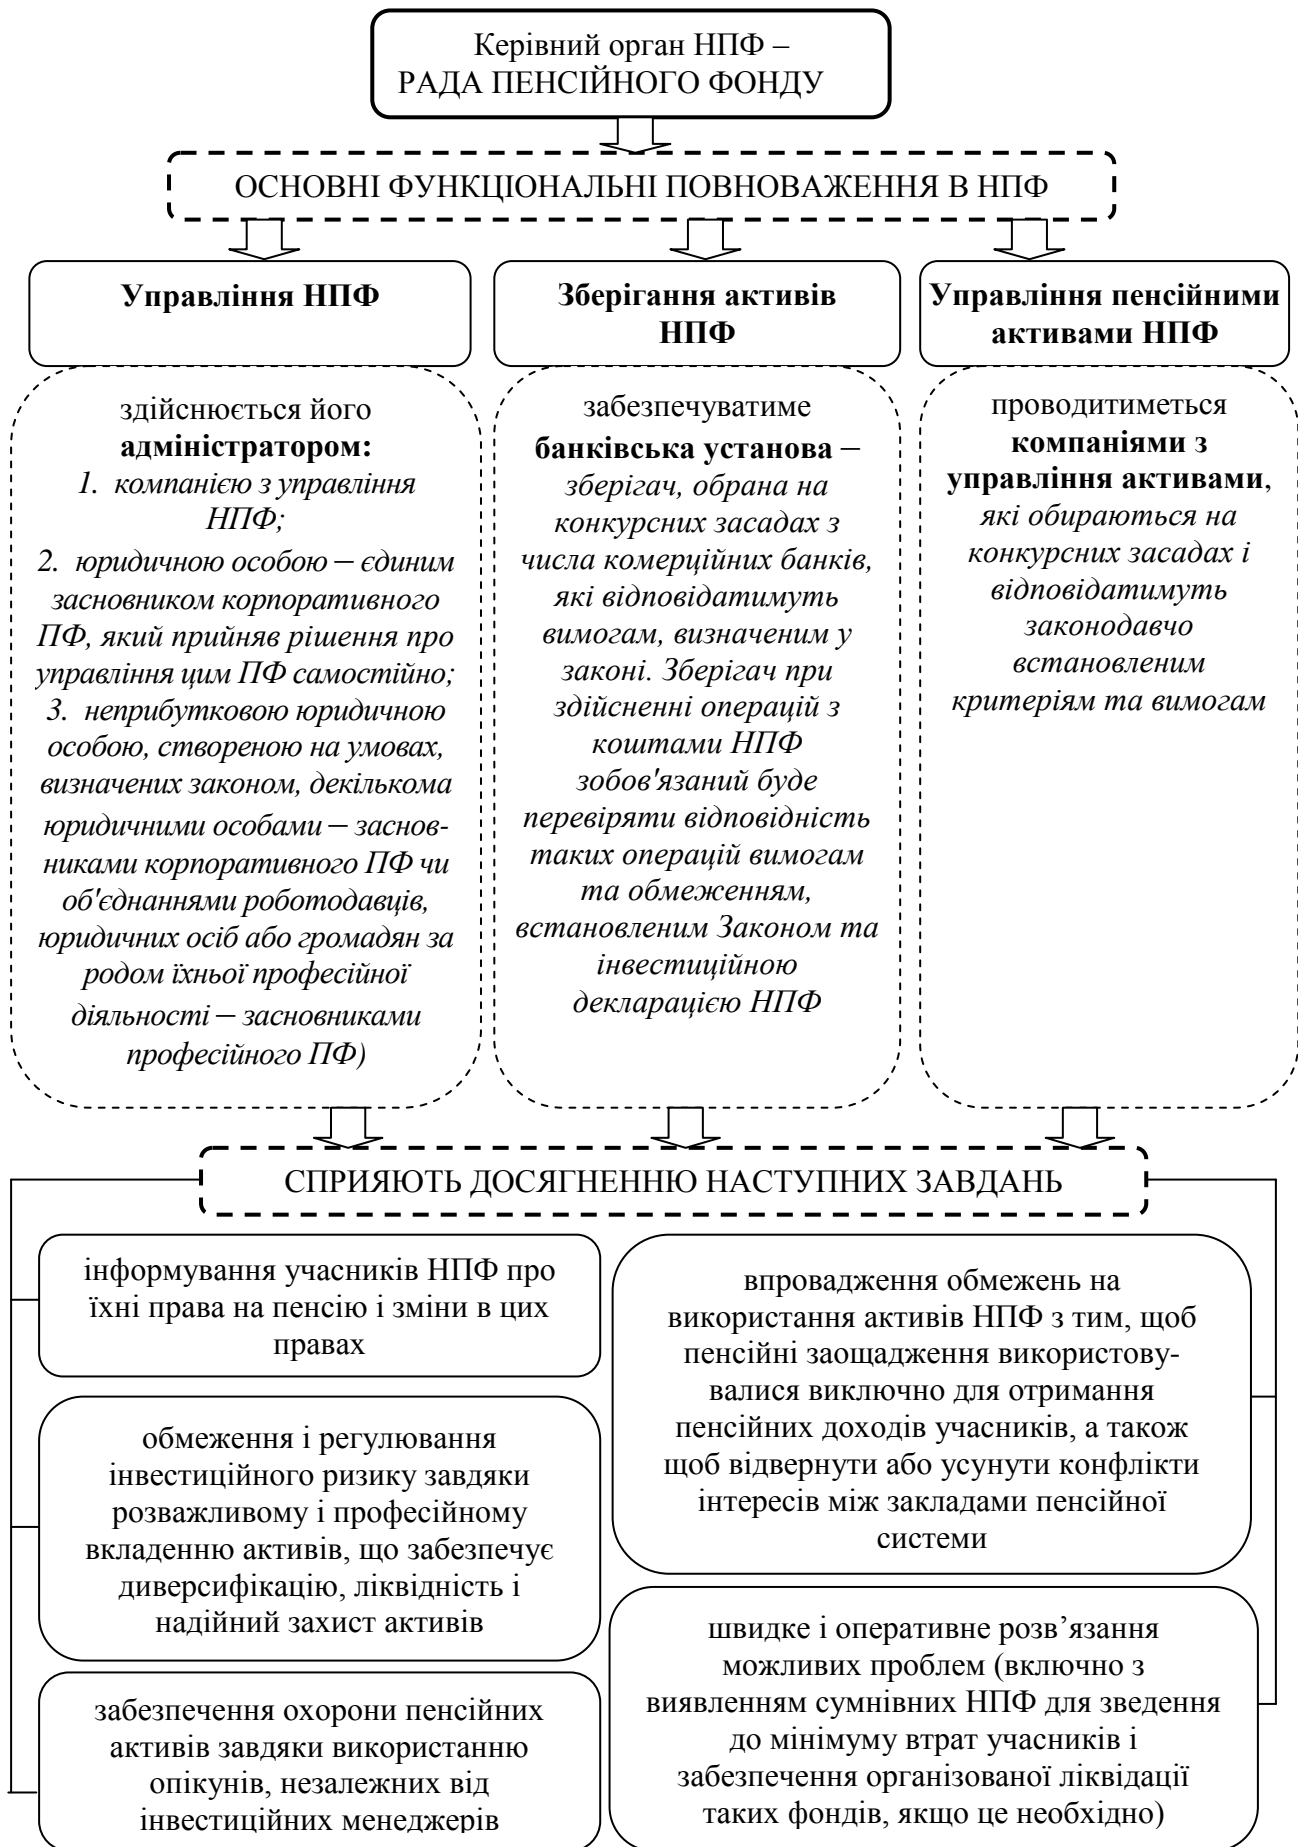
Керівний орган НПФ – РАДА ПЕНСІЙНОГО ФОНДУ

ОСНОВНІ ФУНКЦІОНАЛЬНІ ПОВНОВАЖЕННЯ В НПФ

Управління НПФ

здійснюється його **адміністратором:**
1. компанією з управління НПФ;
2. юридичною особою – єдиним засновником корпоративного ПФ, який прийняв рішення про управління цим ПФ самостійно;
3. неприбутковою юридичною особою, створеною на умовах, визначених законом, декількома юридичними особами – засновниками корпоративного ПФ чи об'єднаннями роботодавців, юридичних осіб або громадян за родом їхньої професійної діяльності – засновниками професійного ПФ)

Зберігання активів НПФ

забезпечуватиме **банківська установа** – зберігач, обрана на конкурсних засадах з числа комерційних банків, які відповідатимуть вимогам, визначеним у законі. Зберігач при здійсненні операцій з коштами НПФ зобов'язаний буде перевіряти відповідність таких операцій вимогам та обмеженням, встановленим Законом та інвестиційною декларацією НПФ

Управління пенсійними активами НПФ

проводитиметься **компаніями з управління активами**, які обираються на конкурсних засадах і відповідатимуть законодавчо встановленим критеріям та вимогам

СПРИЯЮТЬ ДОСЯГНЕННЮ НАСТУПНИХ ЗАВДАНЬ

інформування учасників НПФ про їхні права на пенсію і зміни в цих правах

обмеження і регулювання інвестиційного ризику завдяки розважливому і професійному вкладенню активів, що забезпечує диверсифікацію, ліквідність і надійний захист активів

забезпечення охорони пенсійних активів завдяки використанню опікунів, незалежних від інвестиційних менеджерів

впровадження обмежень на використання активів НПФ з тим, щоб пенсійні заощадження використовувалися виключно для отримання пенсійних доходів учасників, а також щоб відвернути або усунути конфлікти інтересів між закладами пенсійної системи

швидке і оперативне розв’язання можливих проблем (включно з виявленням сумнівних НПФ для зведення до мінімуму втрат учасників і забезпечення організованої ліквідації таких фондів, якщо це необхідно)